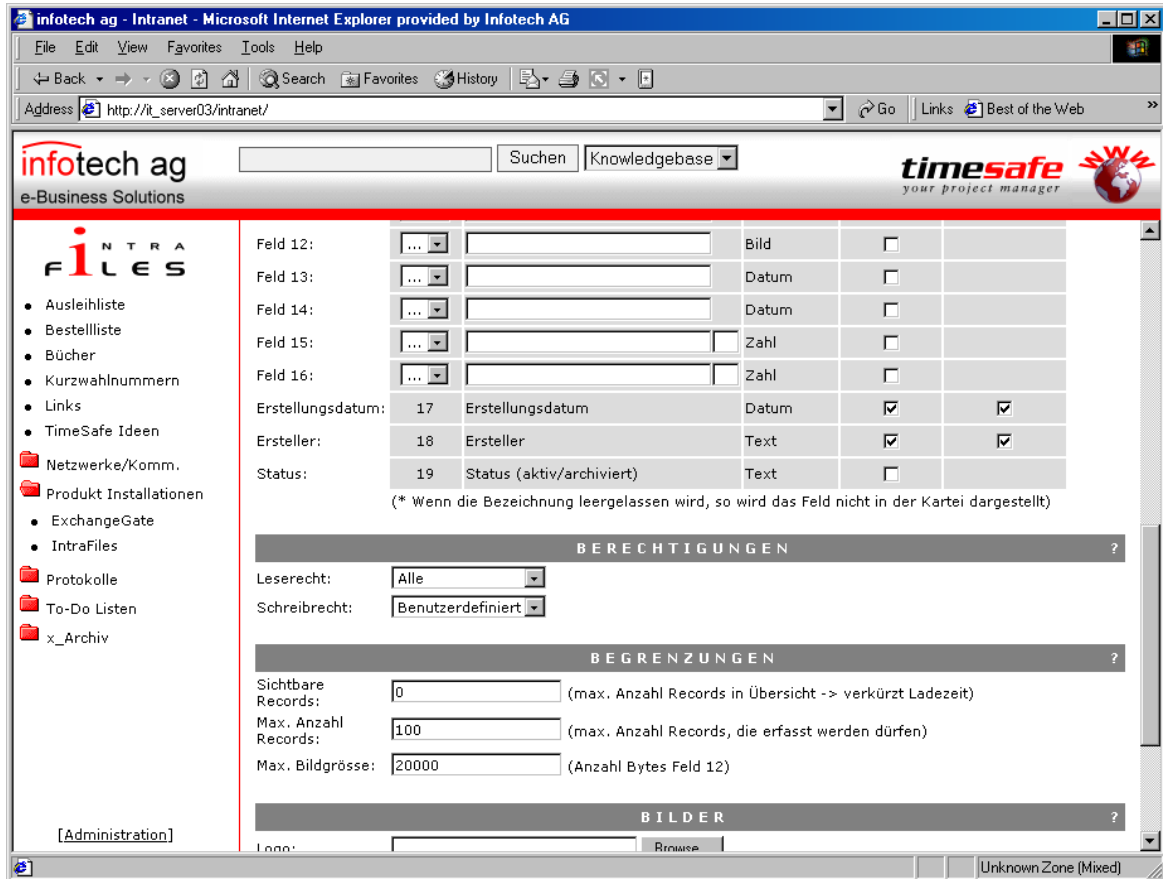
infotech ag - Intranet - Microsoft Internet Explorer provided by Infotech AG

File Edit View Favorites Tools Help

Back Search Favorites History

Address http://it_server03/intranet/ Go Links Best of the Web

infotech ag
e-Business Solutions

Suchen Knowledgebase

timesafe
your project manager

INTRA FILES

- Ausleihliste
- Bestellliste
- Bücher
- Kurzwahlnummern
- Links
- TimeSafe Ideen

Netzwerke/Komm.
Produkt Installationen
- ExchangeGate
- IntraFiles
Protokolle
To-Do Listen
x_Archiv

[Administration]

| Feld 12: | ... | | Bild | ☐ | |
|---|---|---|---|---|---|
| Feld 13: | ... | | Datum | ☐ | |
| Feld 14: | ... | | Datum | ☐ | |
| Feld 15: | ... | | Zahl | ☐ | |
| Feld 16: | ... | | Zahl | ☐ | |
| Erstellungsdatum: | 17 | Erstellungsdatum | Datum | ☑ | ☑ |
| Ersteller: | 18 | Ersteller | Text | ☑ | ☑ |
| Status: | 19 | Status (aktiv/archiviert) | Text | ☐ | |

(* Wenn die Bezeichnung leergelassen wird, so wird das Feld nicht in der Kartei dargestellt)

BERECHTIGUNGEN ?

Leserecht: Alle
Schreibrecht: Benutzerdefiniert

BEGRENZUNGEN ?

Sichtbare Records: 0 (max. Anzahl Records in Übersicht -> verkürzt Ladezeit)
Max. Anzahl Records: 100 (max. Anzahl Records, die erfasst werden dürfen)
Max. Bildgrösse: 20000 (Anzahl Bytes Feld 12)

BILDER ?

Logo: Browse...

Unknown Zone (Mixed)